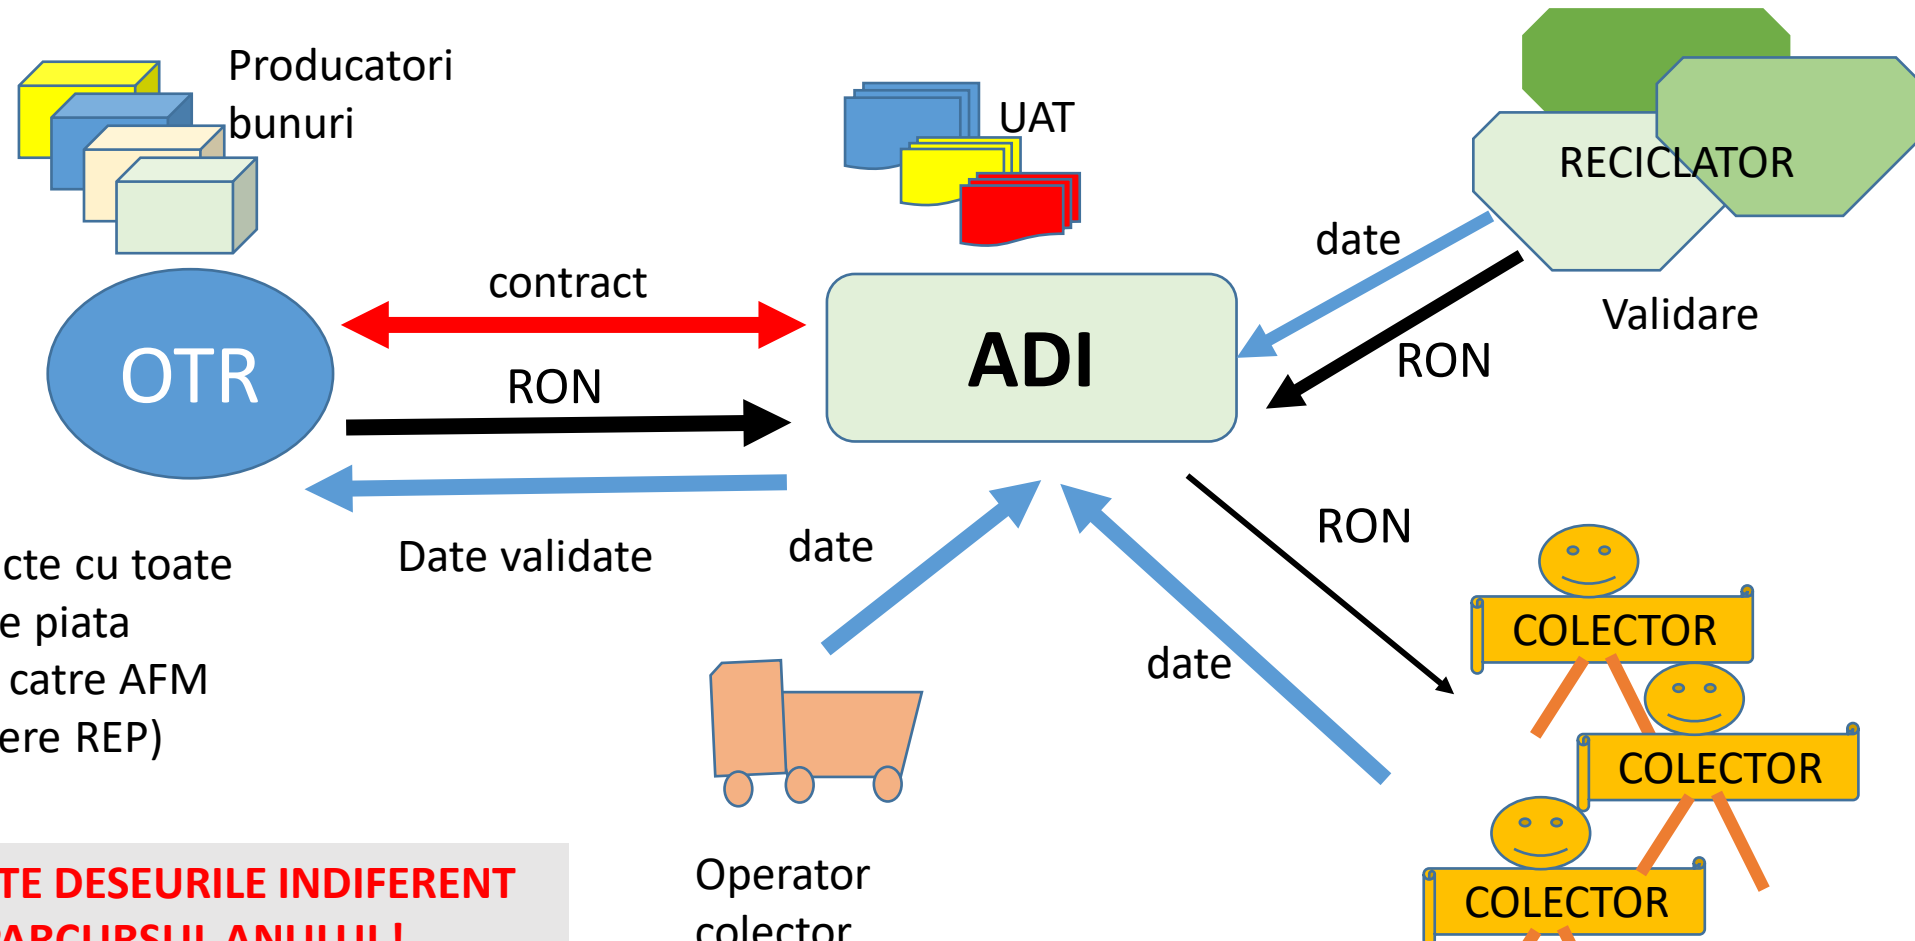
Producatori bunuri

UAT

RECICLATOR

contract

OTR

ADI

RON

date

Validare

RON

Date validate

date

RON

cte cu toate
e piata
catre AFM
ere REP)

date

COLECTOR

COLECTOR

COLECTOR

TE DESEURILE INDIFERENT
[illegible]

Operator
colector